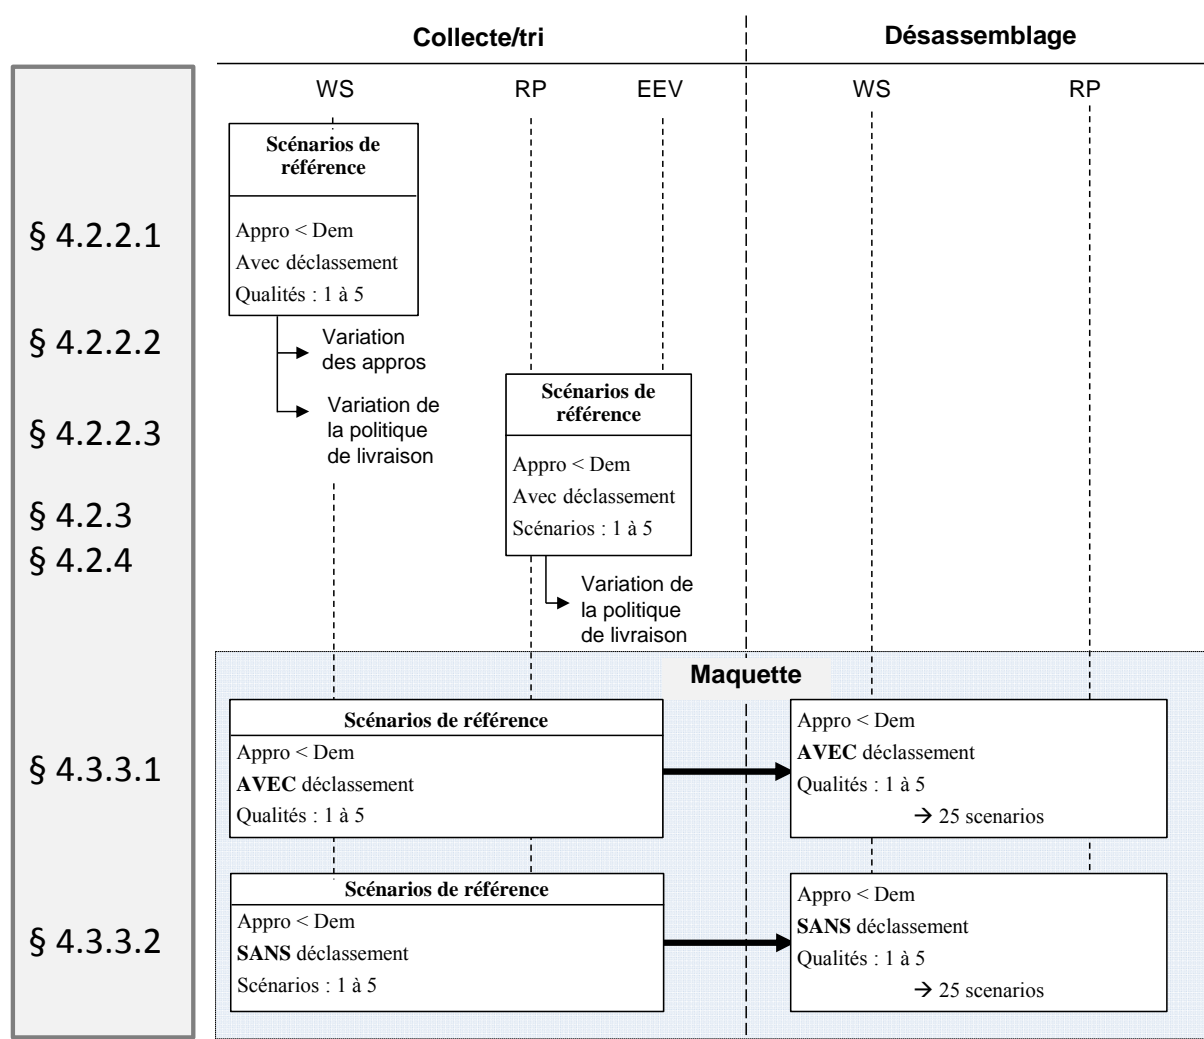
Collecte/tri

Désassemblage

WS RP EEV WS RP

§ 4.2.2.1

§ 4.2.2.2

§ 4.2.2.3

§ 4.2.3

§ 4.2.4

§ 4.3.3.1

§ 4.3.3.2

Scénarios de référence

Appro < Dem
Avec déclassement
Qualités : 1 à 5

Variation des appros

Variation de la politique de livraison

Scénarios de référence

Appro < Dem
Avec déclassement
Scénarios : 1 à 5

Variation de la politique de livraison

Maquette

Scénarios de référence
Appro < Dem
**AVEC** déclassement
Qualités : 1 à 5

Appro < Dem
**AVEC** déclassement
Qualités : 1 à 5
→ 25 scenarios

Scénarios de référence
Appro < Dem
**SANS** déclassement
Scénarios : 1 à 5

Appro < Dem
**SANS** déclassement
Qualités : 1 à 5
→ 25 scenarios